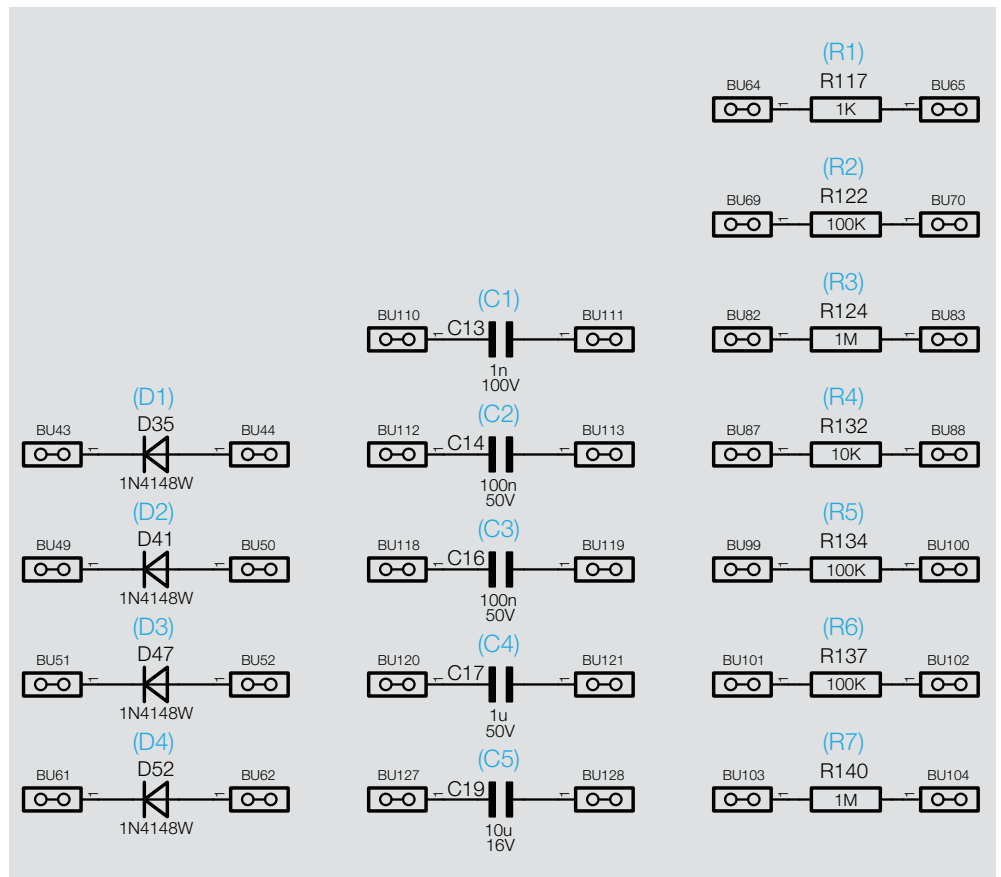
(R1)
BU64 R117 BU65
1K

(R2)
BU69 R122 BU70
100K

(R3)
BU82 R124 BU83
1M

(R4)
BU87 R132 BU88
10K

(R5)
BU99 R134 BU100
100K

(R6)
BU101 R137 BU102
100K

(R7)
BU103 R140 BU104
1M

(C1)
BU110 C13 BU111
1n
100V

(C2)
BU112 C14 BU113
100n
50V

(C3)
BU118 C16 BU119
100n
50V

(C4)
BU120 C17 BU121
1u
50V

(C5)
BU127 C19 BU128
10u
16V

(D1)
BU43 D35 BU44
1N4148W

(D2)
BU49 D41 BU50
1N4148W

(D3)
BU51 D47 BU52
1N4148W

(D4)
BU61 D52 BU62
1N4148W